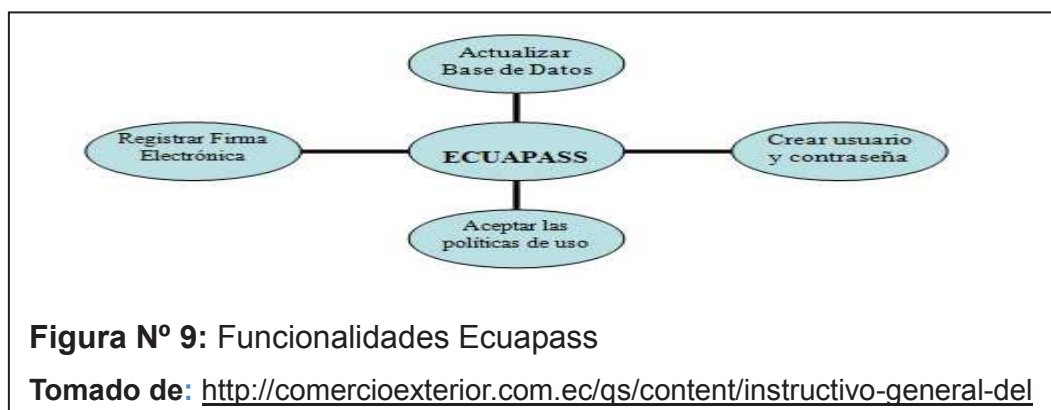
Actualizar Base de Datos

Registrar Firma Electrónica

ECUAPASS

Crear usuario y contraseña

Aceptar las políticas de uso

**Figura Nº 9:** Funcionalidades Ecuapass

**Tomado de:** http://comercioexterior.com.ec/qs/content/instructivo-general-del